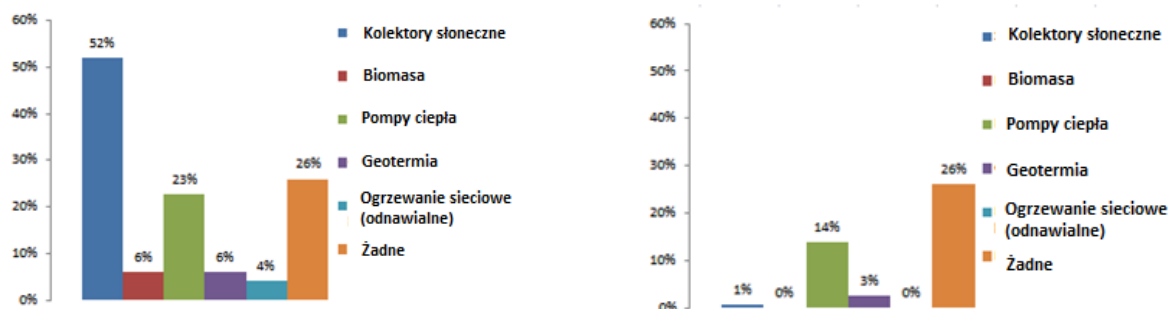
60%
50%
40%
30%
20%
10%
0%

52%
6%
23%
6%
4%
26%

Kolektory słoneczne
Biomasa
Pompy ciepła
Geotermia
Ogrzewanie sieciowe (odnawialne)
Żadne

60%
50%
40%
30%
20%
10%
0%

1%
0%
14%
3%
0%
26%

Kolektory słoneczne
Biomasa
Pompy ciepła
Geotermia
Ogrzewanie sieciowe (odnawialne)
Żadne